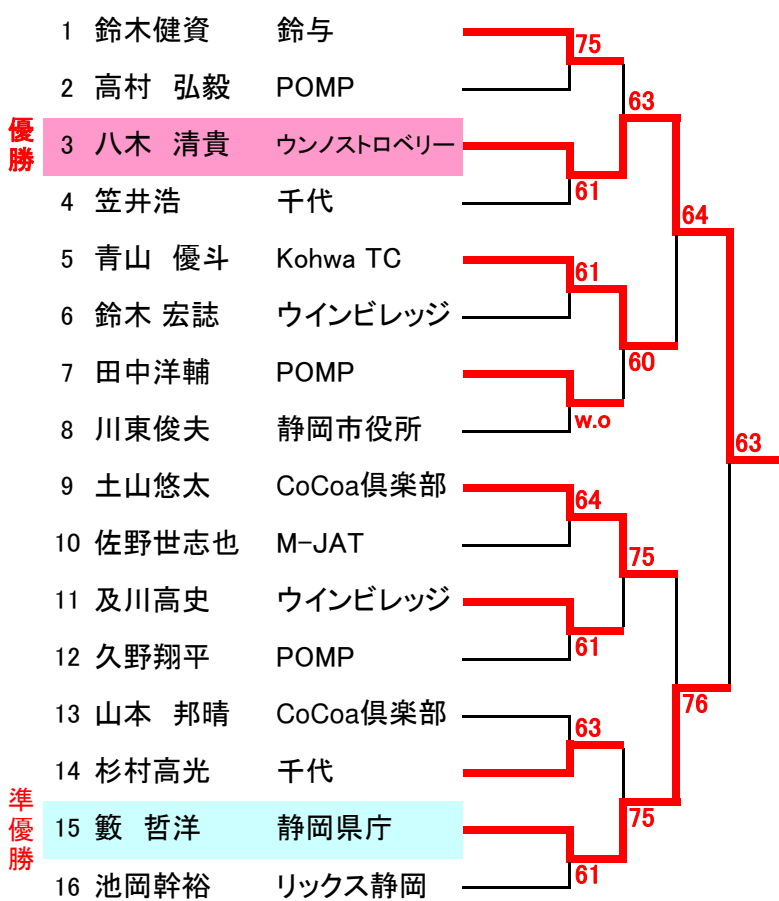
| | | |
|---|---|---|
| 1 | 鈴木健資 | 鈴与 |
| 2 | 高村 弘毅 | POMP |
| 3 | 八木 清貴 | ウンノストロベリー |
| 4 | 笠井浩 | 千代 |
| 5 | 青山 優斗 | Kohwa TC |
| 6 | 鈴木 宏誌 | ウインビレッジ |
| 7 | 田中洋輔 | POMP |
| 8 | 川東俊夫 | 静岡市役所 |
| 9 | 土山悠太 | CoCoa倶楽部 |
| 10 | 佐野世志也 | M-JAT |
| 11 | 及川高史 | ウインビレッジ |
| 12 | 久野翔平 | POMP |
| 13 | 山本 邦晴 | CoCoa倶楽部 |
| 14 | 杉村高光 | 千代 |
| 15 | 籔 哲洋 | 静岡県庁 |
| 16 | 池岡幹裕 | リックス静岡 |

優勝

準優勝

75
63
61
64
61
60
w.o
63
64
75
61
76
63
75
61